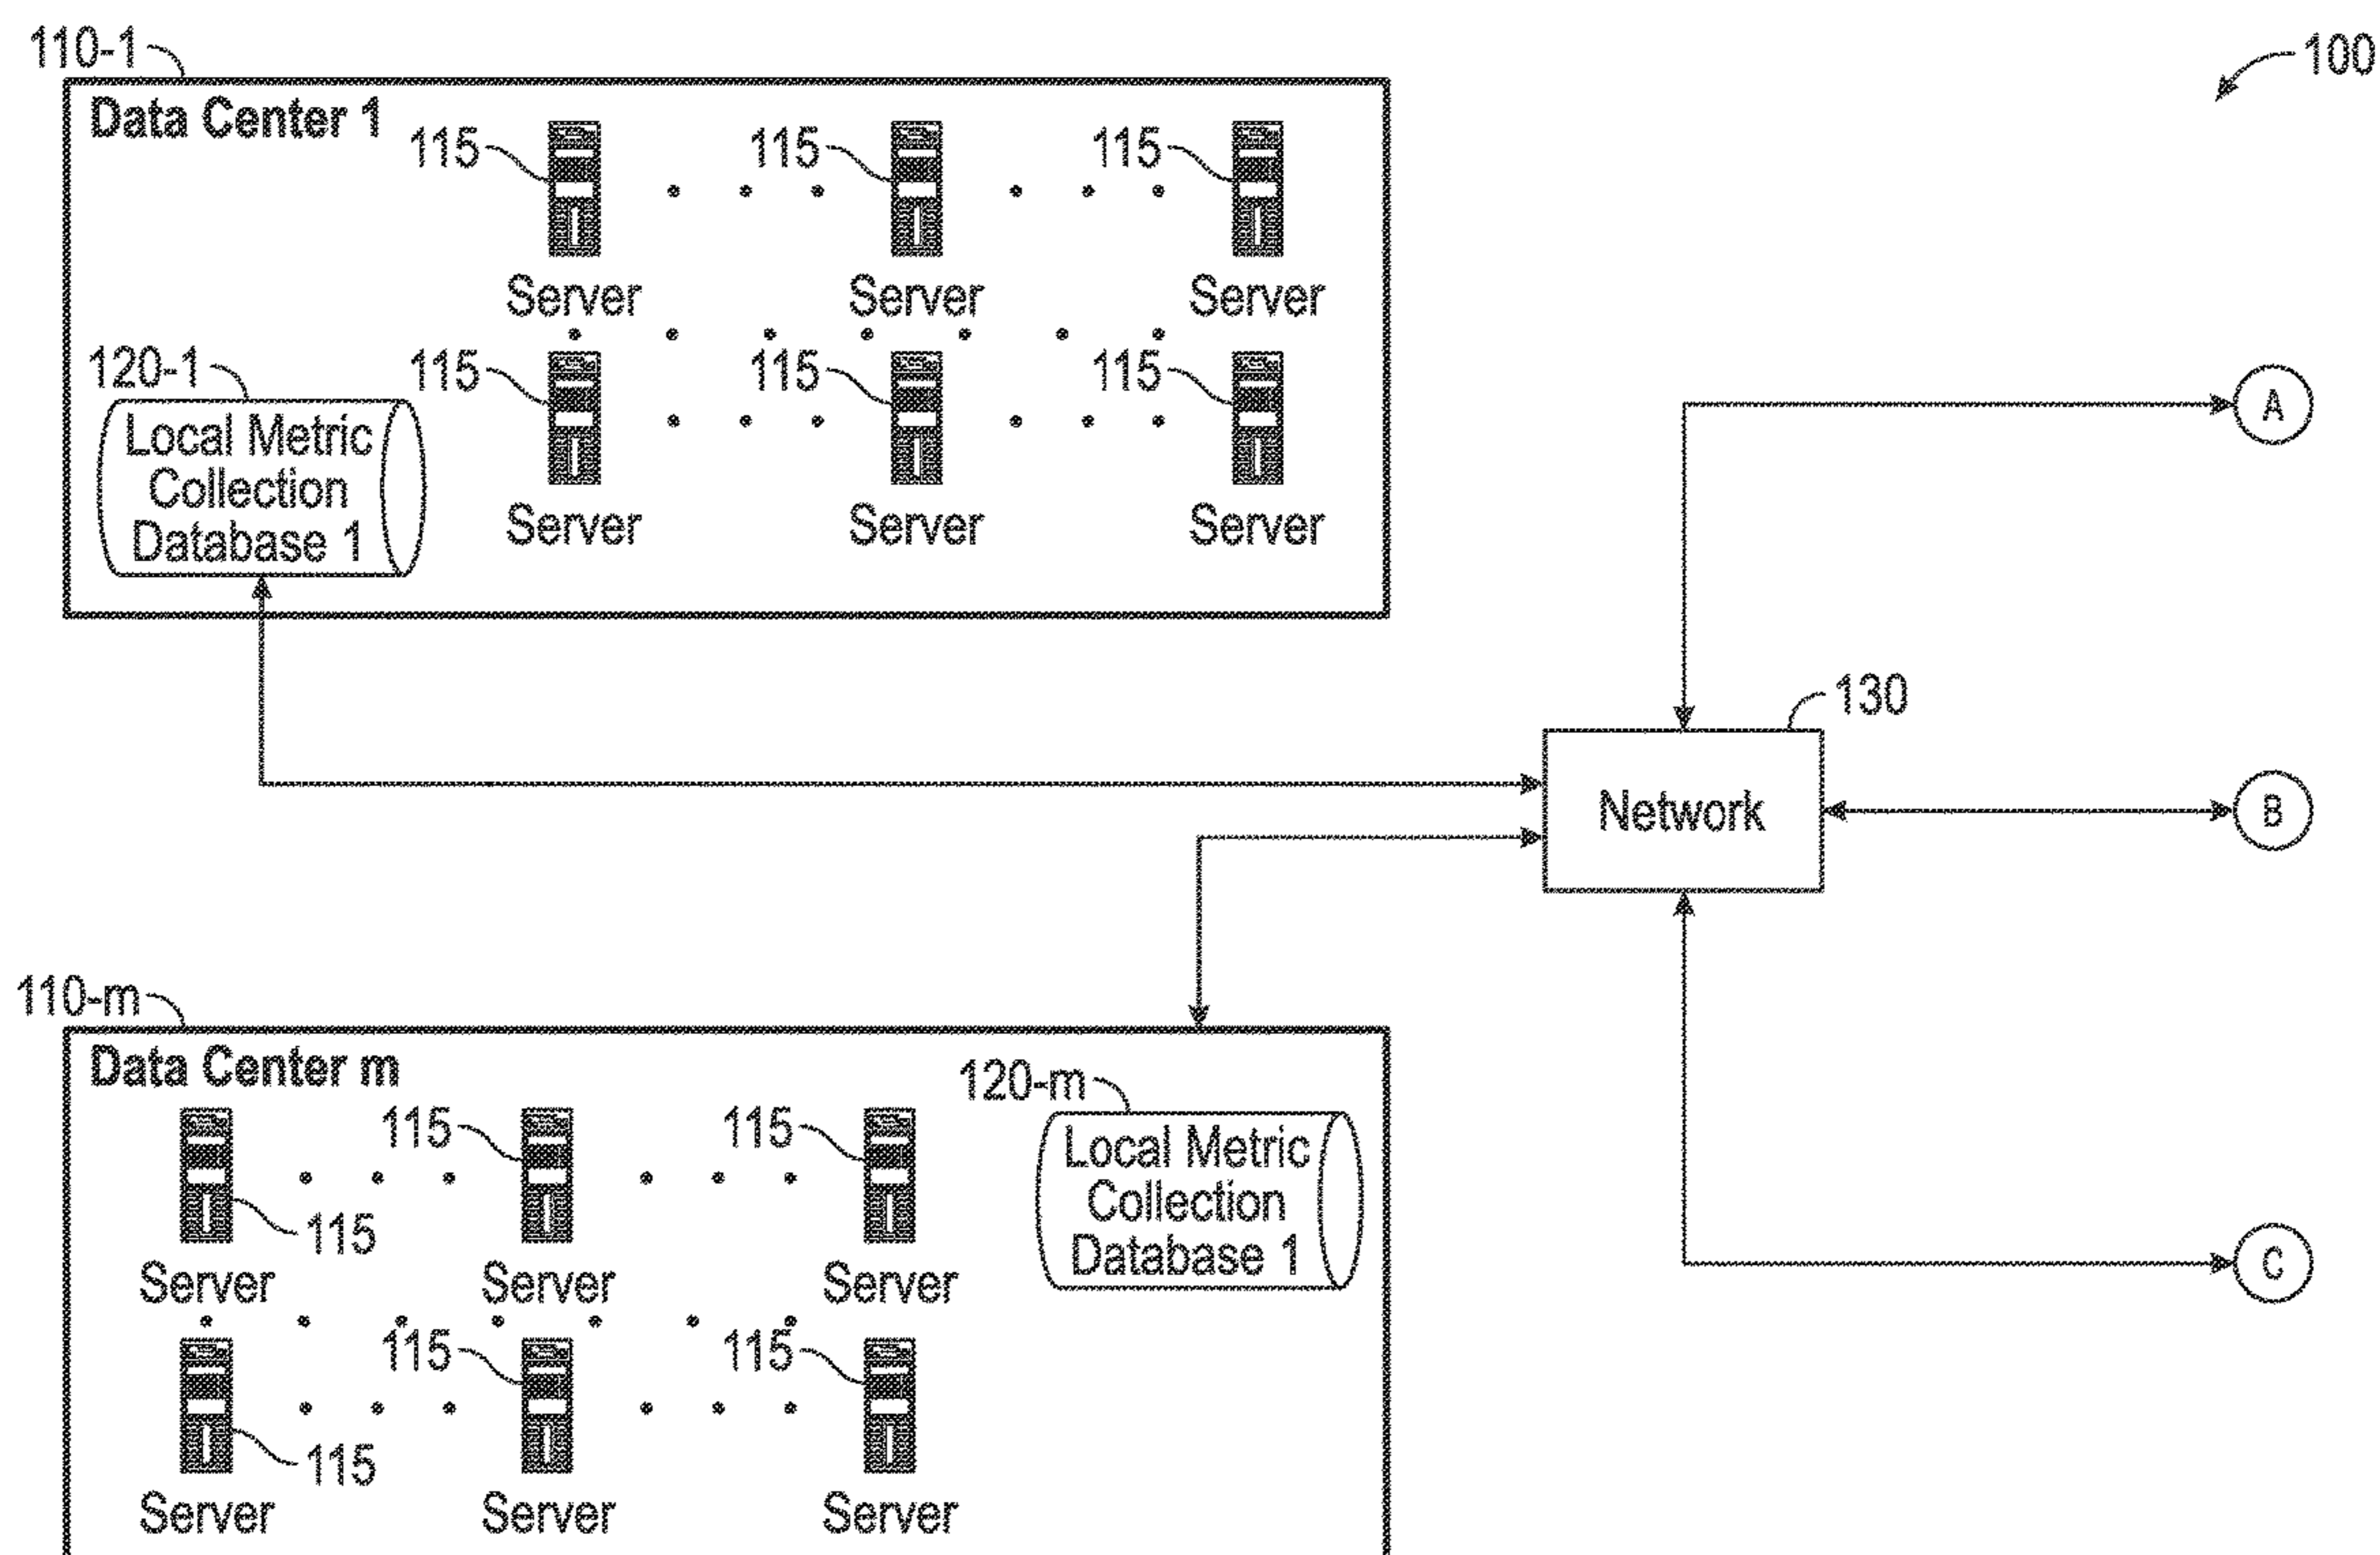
110-1

100

Data Center 1

115 115 115

Server Server Server

120-1

115 115 115

Local Metric Collection Database 1

Server Server Server

A

130

Network

B

110-m

Data Center m

120-m

115 115

115

Local Metric Collection Database 1

Server Server Server

115 115

115

Server Server Server

C